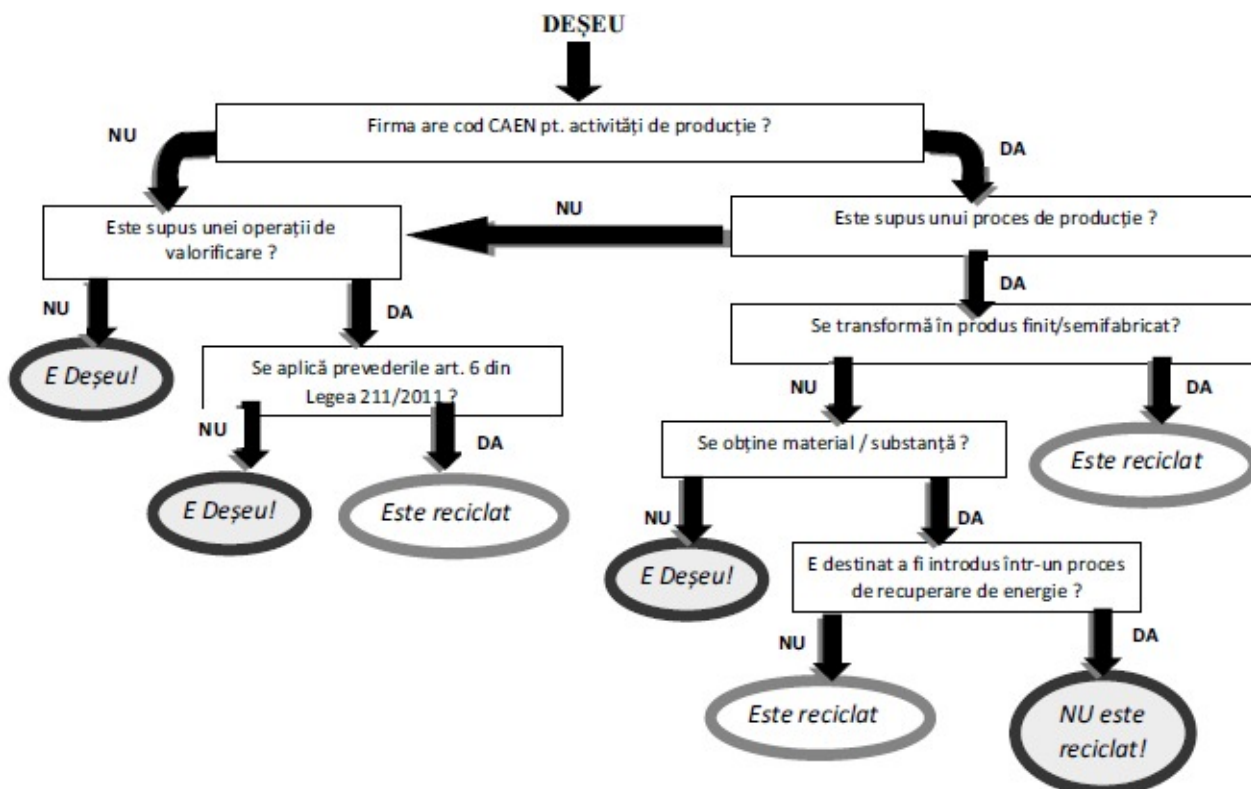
DEȘEU

Firma are cod CAEN pt. activități de producție ?

NU

DA

Este supus unei operații de valorificare ?

NU

Este supus unui proces de producție ?

NU

DA

E Deșeu!

Se aplică prevederile art. 6 din Legea 211/2011 ?

DA

Se transformă în produs finit/semifabricat?

NU

DA

NU

DA

Se obține material / substanță ?

Este reciclat

E Deșeu!

Este reciclat

NU

DA

E Deșeu!

E destinat a fi introdus într-un proces de recuperare de energie ?

NU

DA

Este reciclat

NU este reciclat!